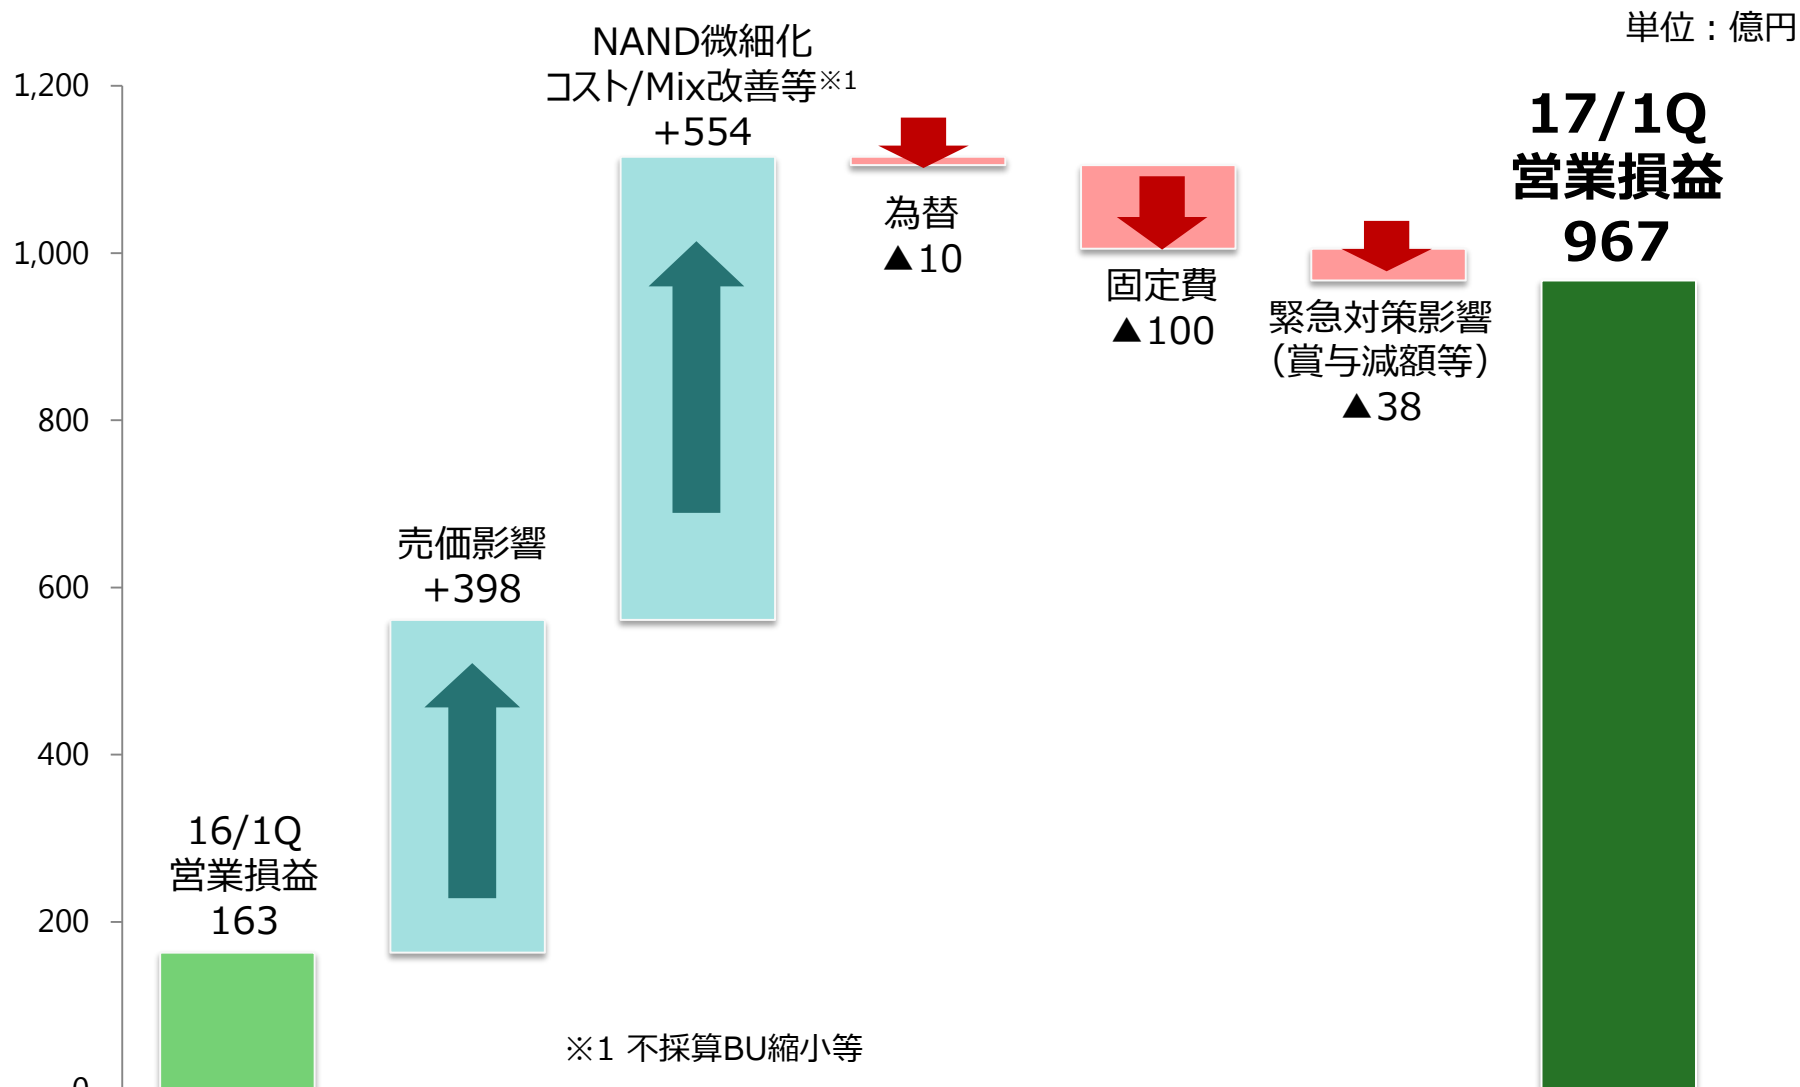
単位：億円

1,200
1,000
800
600
400
200
0

16/1Q
営業損益
163

売価影響
+398

NAND微細化
コスト/Mix改善等※1
+554

為替
▲10

固定費
▲100

緊急対策影響
（賞与減額等）
▲38

17/1Q
営業損益
967

※1 不採算BU縮小等